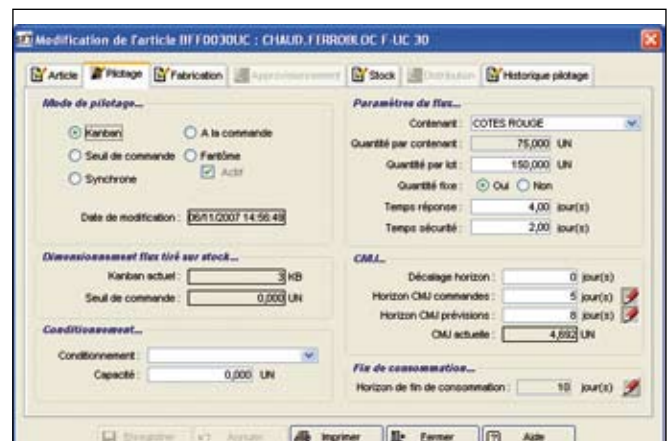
Modification de l'article IIFF0030UC : CHAUD. FERROBLOC F-UC 30

Article | Pilotage | Fabrication | Approvisionnement | Stock | Distribution | Historique pilotage

Mode de pilotage...

Kanban
A la commande
Seuil de commande
Fantôme
Actif
Synchrone

Date de modification : 06/11/2007 14:56:48

Paramètres du flux...

Contenant : COTES ROUGE
Quantité par contenant : 75,000 UN
Quantité par lot : 150,000 UN
Quantité fixe : Oui Non
Temps réponse : 4,00 jour(s)
Temps sécurité : 2,00 jour(s)

Dimensionnement flux tiré sur stock...

Kanban actuel : 3 KB
Seuil de commande : 0,000 UN

CMJ...

Décalage horizon : 0 jour(s)
Horizon CMJ commandes : 5 jour(s)
Horizon CMJ prévisions : 8 jour(s)
CMJ actuelle : 4,692 UN

Conditionnement...

Conditionnement :
Capacité : 0,000 UN

Fin de consommation...

Horizon de fin de consommation : 10 jour(s)

Enregistrer | Annuler | Imprimer | Fermer | Aide